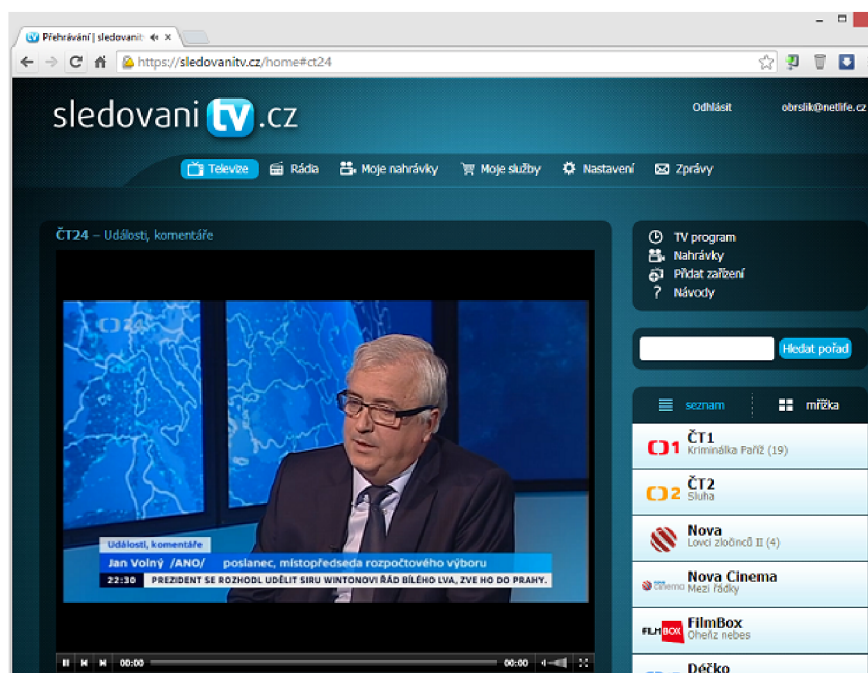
Přehrávání | sledovanit ×

https://sledovanitv.cz/home#ct24

sledovani tv .cz

Odhlásit

obrslik@netlife.cz

Televize Rádia Moje nahrávky Moje služby Nastavení Zprávy

ČT24 – Události, komentáře

Události, komentáře

Jan Volný /ANO/ poslanec, místopředseda rozpočtového výboru

22:30 PREZIDENT SE ROZHODL UDĚLIT SIRU WINTONOVI ŘÁD BÍLÉHO LVA, ZVE HO DO PRAHY.

00:00 00:00

TV program
Nahrávky
Přidat zařízení
Návody

Hledat pořad

seznam mřížka

ČT1
Kriminálka Paříž (19)

ČT2
Sluha

Nova
Lovci zločinců II (4)

Nova Cinema
Mezi řádky

FilmBox
Oheňz nebes

Déčko